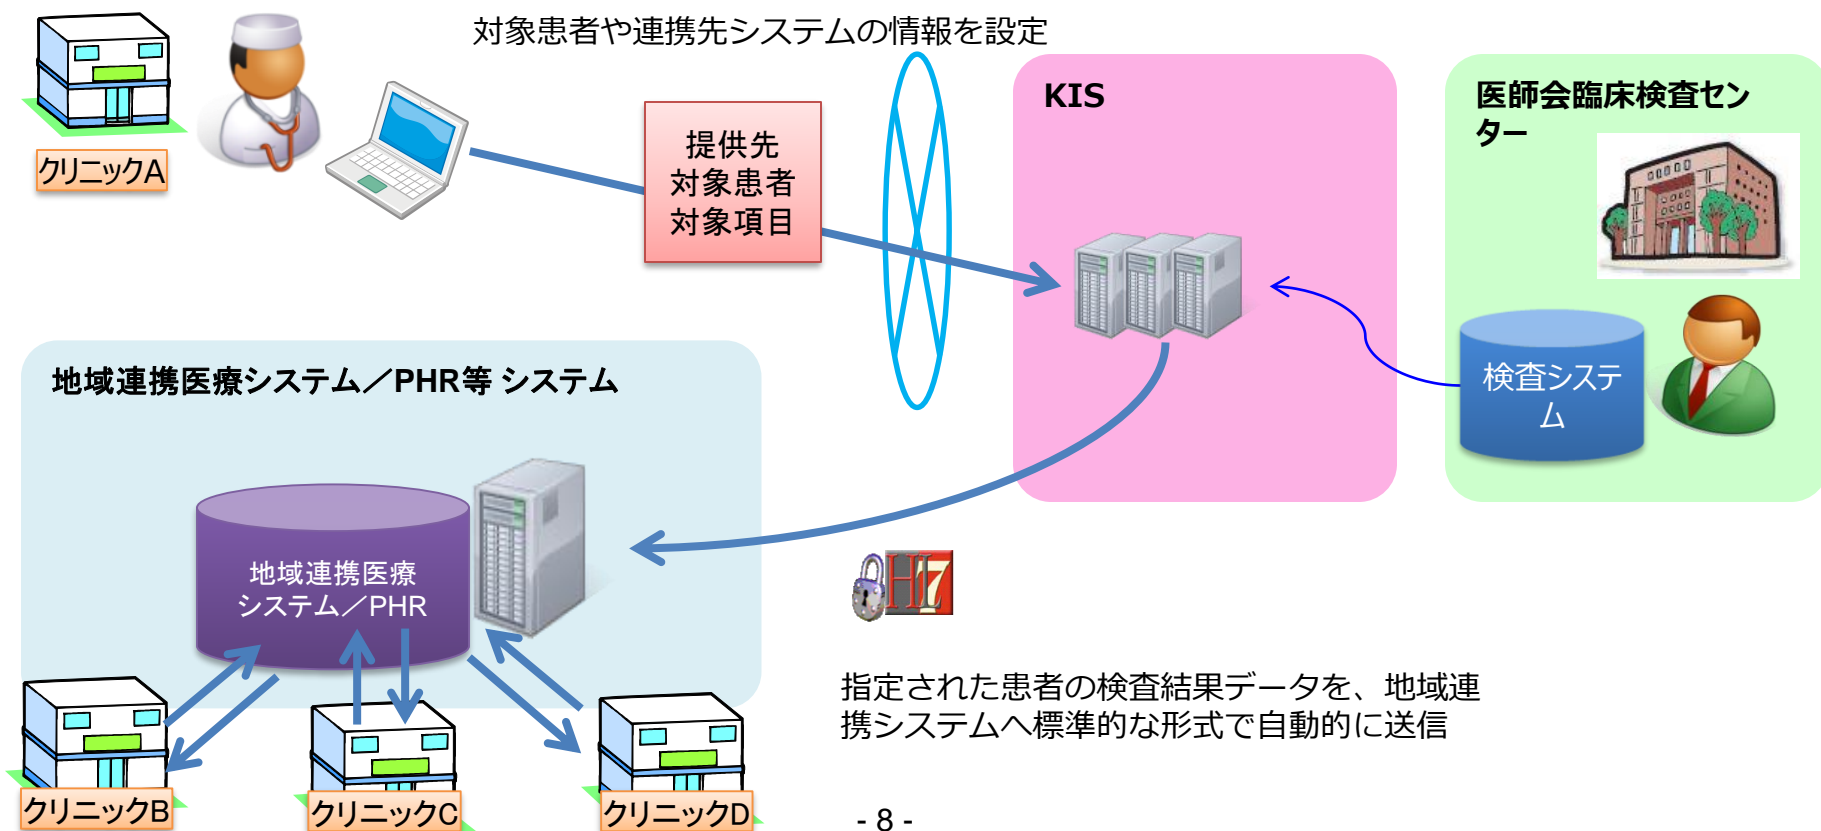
クリニックA

対象患者や連携先システムの情報を設定

提供先
対象患者
対象項目

KIS

医師会臨床検査センター

検査システム

地域連携医療システム／PHR等 システム

地域連携医療
システム／PHR

HL7

指定された患者の検査結果データを、地域連携システムへ標準的な形式で自動的に送信

クリニックB

クリニックC

クリニックD

- 8 -